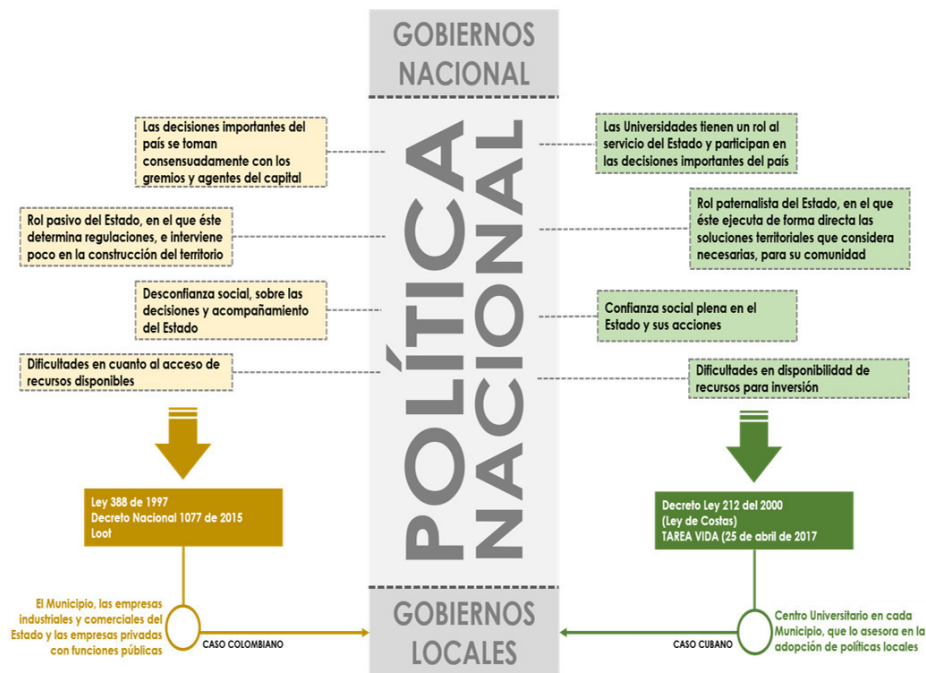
GOBIERNOS NACIONAL

Las decisiones importantes del país se toman consensuadamente con los gremios y agentes del capital

Rol pasivo del Estado, en el que éste determina regulaciones, e interviene poco en la construcción del territorio

Desconfianza social, sobre las decisiones y acompañamiento del Estado

Dificultades en cuanto al acceso de recursos disponibles

Ley 388 de 1997
Decreto Nacional 1077 de 2015
Loot

El Municipio, las empresas industriales y comerciales del Estado y las empresas privadas con funciones públicas

CASO COLOMBIANO

POLÍTICA NACIONAL

Las Universidades tienen un rol al servicio del Estado y participan en las decisiones importantes del país

Rol paternalista del Estado, en el que éste ejecuta de forma directa las soluciones territoriales que considera necesarias, para su comunidad

Confianza social plena en el Estado y sus acciones

Dificultades en disponibilidad de recursos para inversión

Decreto Ley 212 del 2000
(Ley de Costas)
TAREA VIDA (25 de abril de 2017

CASO CUBANO

Centro Universitario en cada Municipio, que lo asesora en la adopción de políticas locales

GOBIERNOS LOCALES